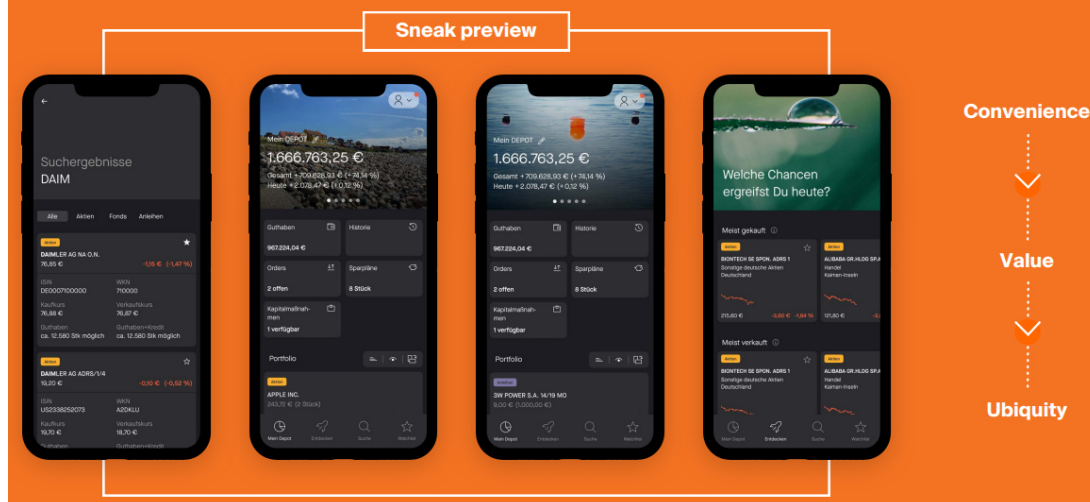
Sneak preview

Suchergebnisse
DAIM

Alle Aktien Fonds Anleihen

Aktien
DAIMLER AG NA O.N.
76,65 € -1,15 € (-1,47 %)
ISIN
DE0007100000
WKN
710000
Kaufkurs
76,88 €
Verkaufskurs
76,87 €
Guthaben
ca. 12.580 Stk möglich
Guthaben+Kredit
ca. 12.580 Stk möglich

Aktien
DAIMLER AG ADRS/1/4
19,20 € -0,10 € (-0,52 %)
ISIN
US2338252073
WKN
A2DKLU
Kaufkurs
19,70 €
Verkaufskurs
18,70 €
Guthaben Guthaben+Kredit

Mein DEPOT
1.666.763,25 €
Gesamt +709.626,93 € (+74,14 %)
Heute +2.078,47 € (+0,12 %)
Guthaben
967.224,04 €
Historie
Orders
2 offen
Sparpläne
8 Stück
Kapitalmaßnahmen
1 verfügbar
Portfolio
Aktien
APPLE INC.
343,75 € (2 Stück)
Mein Depot Entdecken Suche Watchlist

Mein DEPOT
1.666.763,25 €
Gesamt +709.626,93 € (+74,14 %)
Heute +2.078,47 € (+0,12 %)
Guthaben
967.224,04 €
Historie
Orders
2 offen
Sparpläne
8 Stück
Kapitalmaßnahmen
1 verfügbar
Portfolio
Anleihen
3W POWER S.A. 14/19 MO
8,00 € (1.000,00 €)
Mein Depot Entdecken Suche Watchlist

Welche Chancen ergreifst Du heute?
Meist gekauft
Aktien
BIONTECH SE SPON. ADRS 1
Sonstige deutsche Aktien
Deutschland
215,60 € -3,86 € -1,64 %
Aktien
ALIBABA GR.HLDG SP.A
Handel
Kaiman-Inseln
121,80 €
Meist verkauft
Aktien
BIONTECH SE SPON. ADRS 1
Sonstige deutsche Aktien
Deutschland
Aktien
ALIBABA GR.HLDG SP.A
Handel
Kaiman-Inseln
Mein Depot Entdecken Suche Watchlist

Convenience
Value
Ubiquity